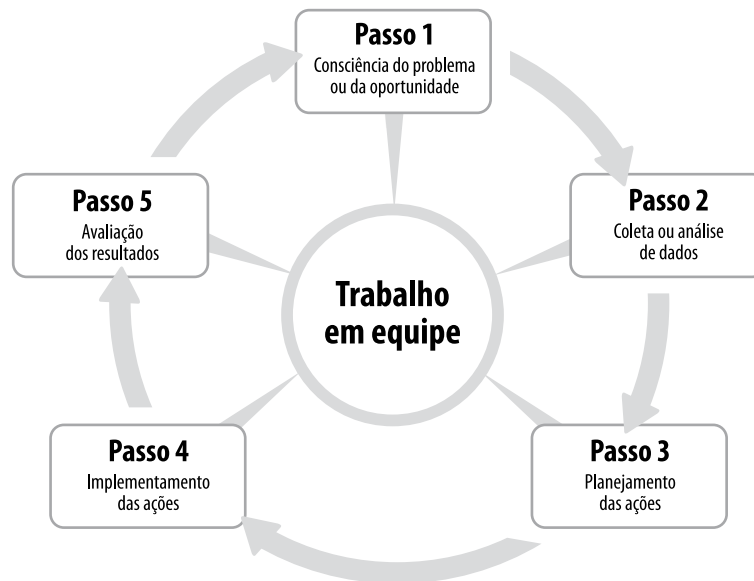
Passo 1
Consciência do problema ou da oportunidade

Passo 2
Coleta ou análise de dados

Passo 3
Planejamento das ações

Passo 4
Implementamento das ações

Passo 5
Avaliação dos resultados

Trabalho em equipe